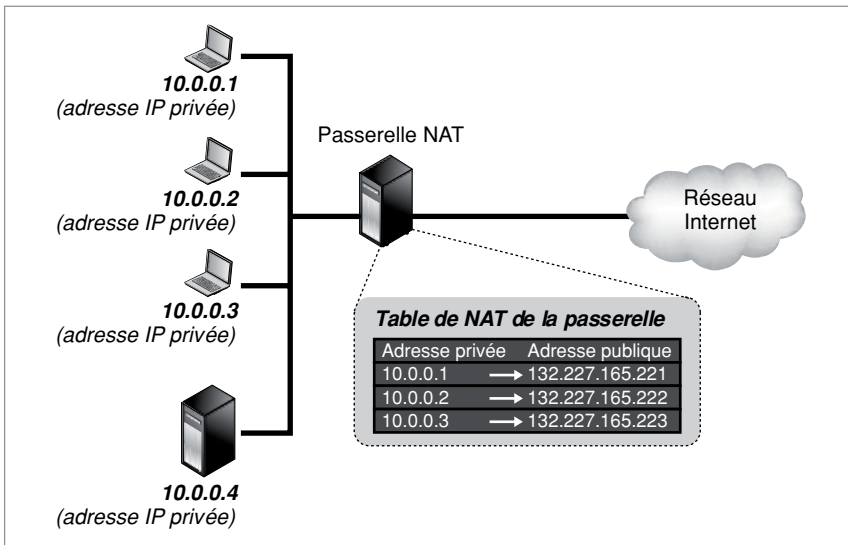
10.0.0.1
(adresse IP privée)

10.0.0.2
(adresse IP privée)

10.0.0.3
(adresse IP privée)

10.0.0.4
(adresse IP privée)

Passerelle NAT

Réseau Internet

Table de NAT de la passerelle

| Adresse privée | Adresse publique |
|---|---|
| 10.0.0.1 | → 132.227.165.221 |
| 10.0.0.2 | → 132.227.165.222 |
| 10.0.0.3 | → 132.227.165.223 |